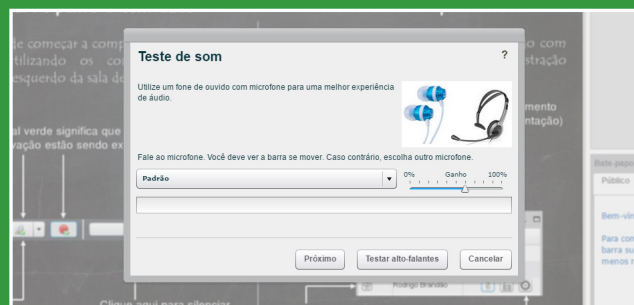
de começar a comp
tilizando os co
esquerdo da sala de

al verde significa que
vação estão sendo ex

Teste de som

?

Utilize um fone de ouvido com microfone para uma melhor experiência de áudio.

Fale ao microfone. Você deve ver a barra se mover. Caso contrário, escolha outro microfone.

Padrão

0% Ganho 100%

Próximo

Testar alto-falantes

Cancelar

o com
stração

mento
ntação)

Bate-papo

Público

Bem-vin

Para con
barra su
menos r

Rodrigo Brandão

Clique aqui para silenciar